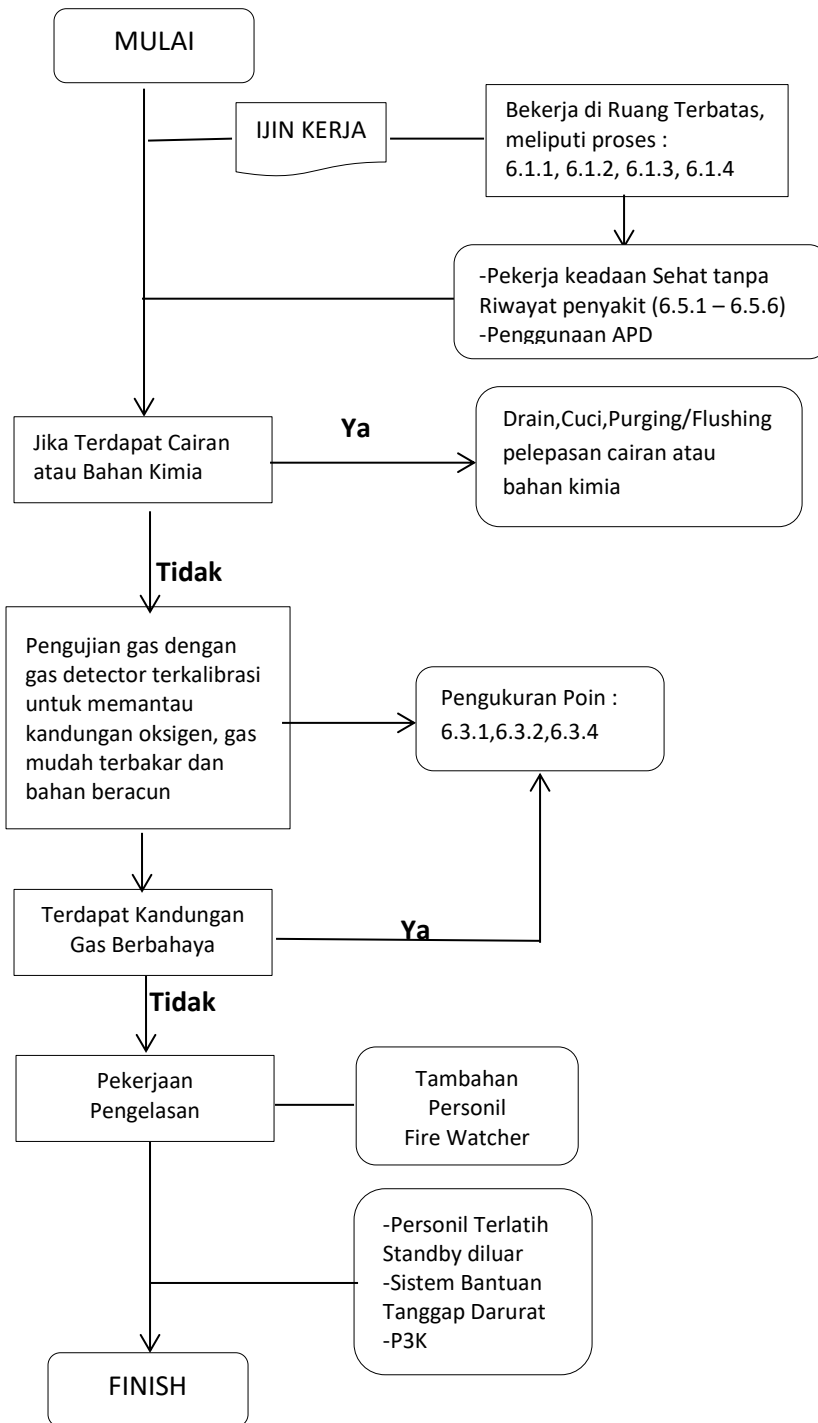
MULAI

IJIN KERJA

Bekerja di Ruang Terbatas, meliputi proses : 6.1.1, 6.1.2, 6.1.3, 6.1.4

-Pekerja keadaan Sehat tanpa Riwayat penyakit (6.5.1 – 6.5.6)
-Penggunaan APD

Jika Terdapat Cairan atau Bahan Kimia

Ya

Drain,Cuci,Purging/Flushing pelepasan cairan atau bahan kimia

Tidak

Pengujian gas dengan gas detector terkalibrasi untuk memantau kandungan oksigen, gas mudah terbakar dan bahan beracun

Pengukuran Poin : 6.3.1,6.3.2,6.3.4

Terdapat Kandungan Gas Berbahaya

Ya

Tidak

Pekerjaan Pengelasan

Tambahan Personil Fire Watcher

-Personil Terlatih Standby diluar
-Sistem Bantuan Tanggap Darurat
-P3K

FINISH